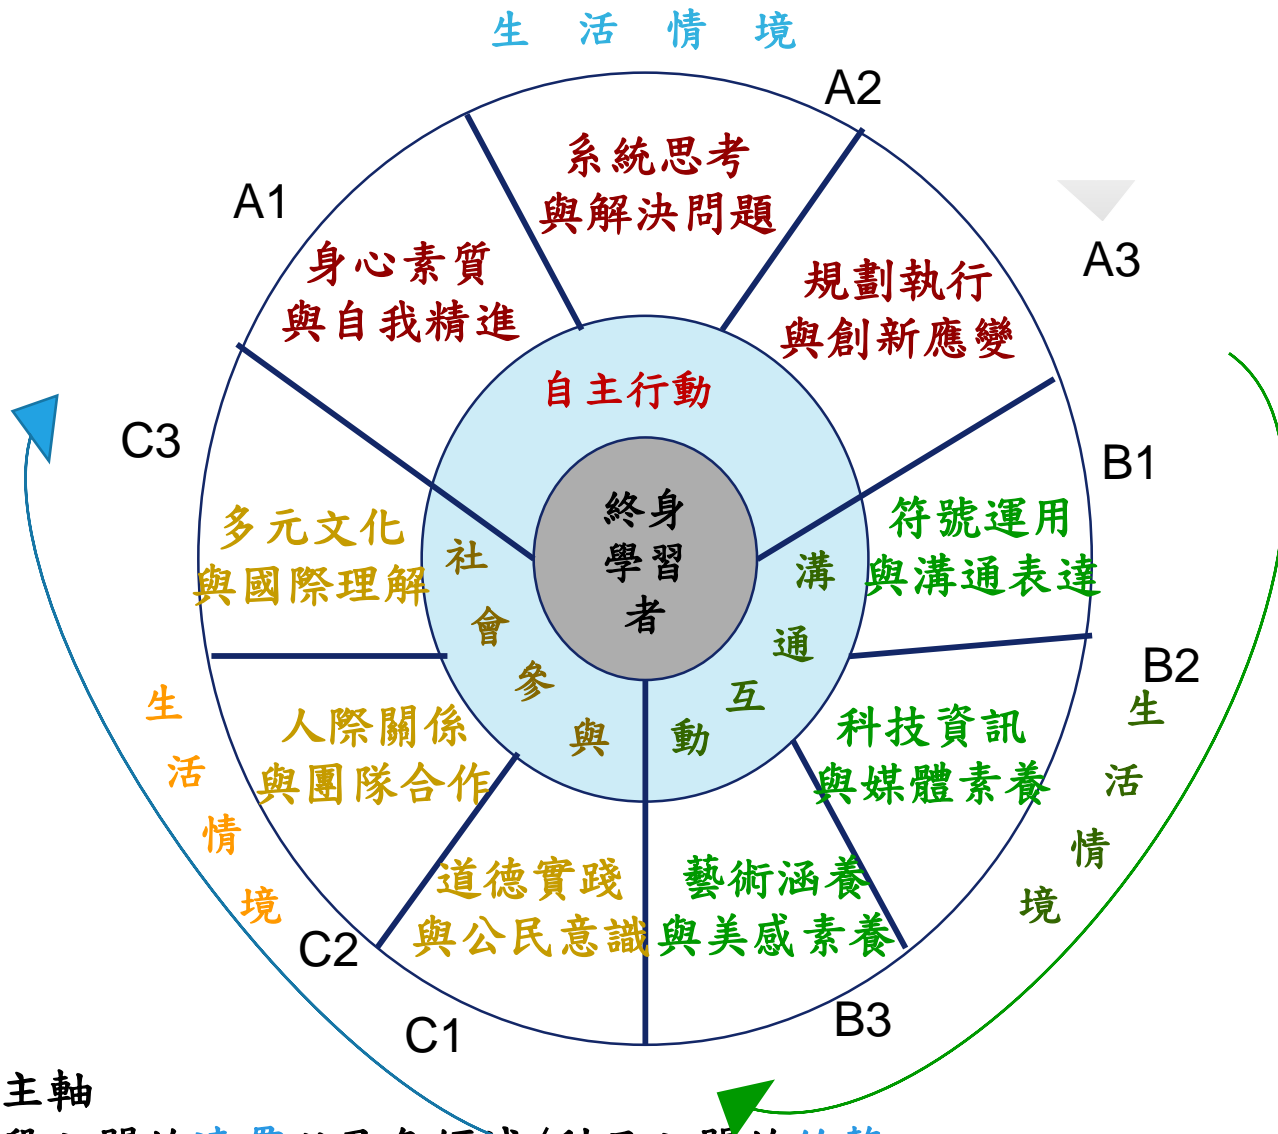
生 活 情 境

A2

系統思考
與解決問題

A1

身心素質
與自我精進

A3

規劃執行
與創新應變

自主行動

C3

B1

終身
學習
者

符號運用
與溝通表達

溝

通

互

動

多元文化
與國際理解

社

會

參

與

B2

生

活

情

境

生

活

情

境

人際關係
與團隊合作

科技資訊
與媒體素養

道德實踐
與公民意識

藝術涵養
與美感素養

C2

C1

B3

主軸

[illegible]